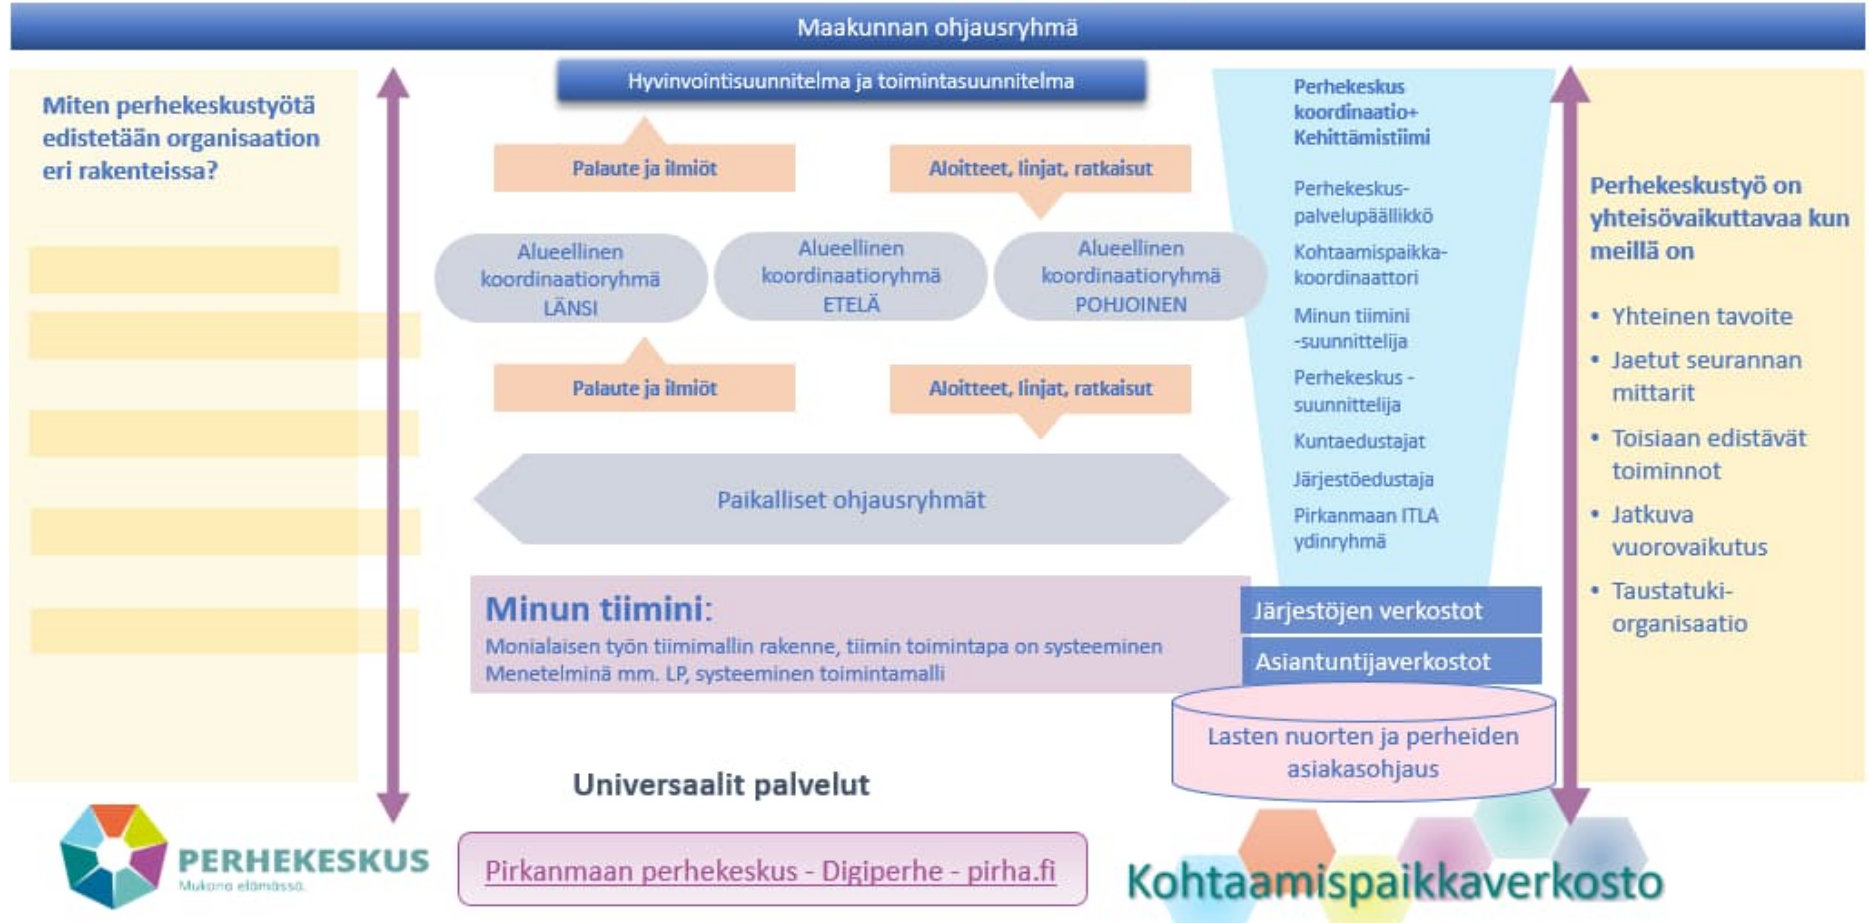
Maakunnan ohjausryhmä

Miten perhekeskustyötä edistetään organisaation eri rakenteissa?

Hyvinvointisuunnitelma ja toimintasuunnitelma

Palaute ja ilmiöt

Aloitteet, linjat, ratkaisut

Alueellinen koordinaatioryhmä LÄNSI

Alueellinen koordinaatioryhmä ETELÄ

Alueellinen koordinaatioryhmä POHJOINEN

Palaute ja ilmiöt

Aloitteet, linjat, ratkaisut

Paikalliset ohjausryhmät

Perhekeskus koordinaatio+ Kehittämistiimi

Perhekeskus-palvelupäällikkö

Kohtaamispaikka-koordinaattori

Minun tiimini -suunnittelija

Perhekeskus -suunnittelija

Kuntaedustajat

Järjestöedustaja

Pirkanmaan ITLA ydinryhmä

Perhekeskustyö on yhteisövaikuttavaa kun meillä on

• Yhteinen tavoite
• Jaetut seurannan mittarit
• Toisiaan edistävät toiminnot
• Jatkuva vuorovaikutus
• Taustatuki-organisaatio

Minun tiimini:
Monialaisen työn tiimimallin rakenne, tiimin toimintapa on systeeminen
Menetelminä mm. LP, systeeminen toimintamalli

Järjestöjen verkostot

Asiantuntijaverkostot

Lasten nuorten ja perheiden asiakasohjaus

Universaalit palvelut

PERHEKESKUS
Mukana elämässä.

Pirkanmaan perhekeskus - Digiperhe - pirha.fi

Kohtaamispaikkaverkosto